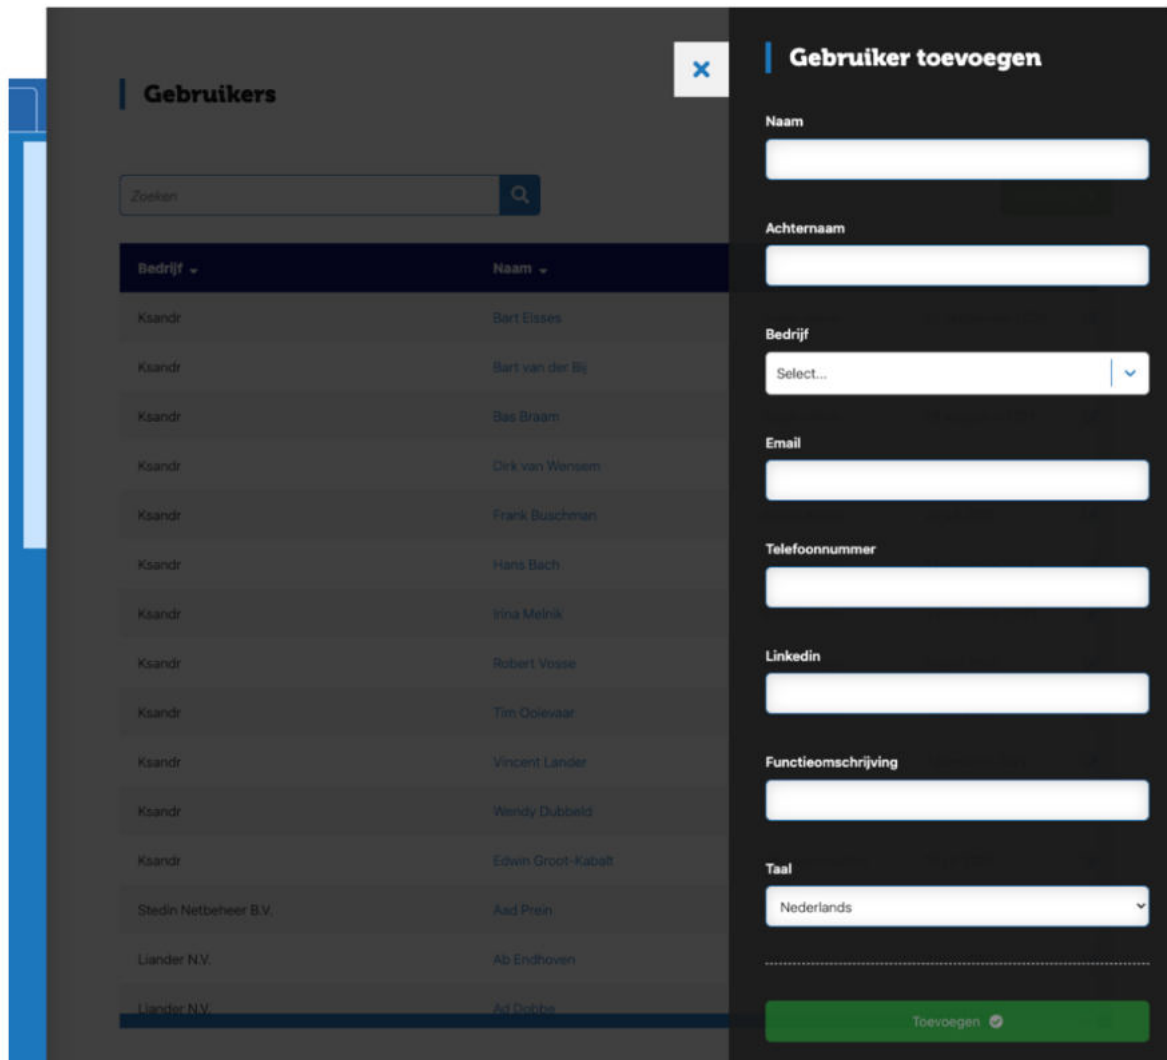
Gebruikers

Zoeken

| Bedrijf | Naam |
|---|---|
| Ksandr | Bart Elsses |
| Ksandr | Bart van der Bij |
| Ksandr | Bas Braam |
| Ksandr | Dirk van Wensem |
| Ksandr | Frank Buschman |
| Ksandr | Hans Bach |
| Ksandr | Irina Melnik |
| Ksandr | Robert Vosse |
| Ksandr | Tim Ooievaar |
| Ksandr | Vincent Lander |
| Ksandr | Wendy Dubbeld |
| Ksandr | Edwin Groot-Kabalt |
| Stedin Netbeheer B.V. | Aad Prein |
| Liander N.V. | Ab Endhoven |
| Liander N.V. | Ad Dobbe |

×

Gebruiker toevoegen

Naam

Achternaam

Bedrijf

Select...

Email

Telefoonnummer

Linkedin

Functieomschrijving

Taal

Nederlands

Toevoegen